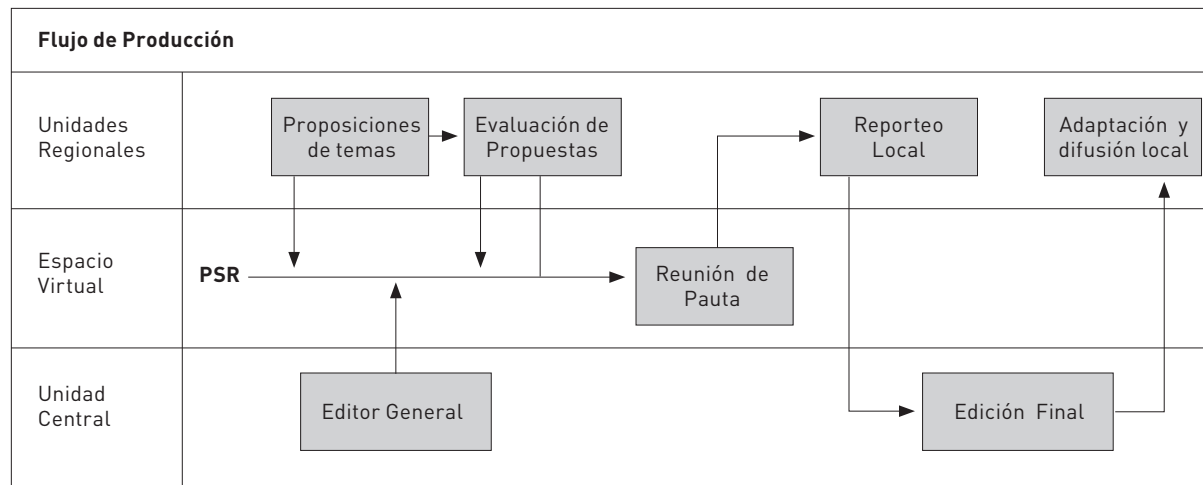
Flujo de Producción

Unidades Regionales

Proposiciones de temas

Evaluación de Propuestas

Reporteo Local

Adaptación y difusión local

Espacio Virtual

PSR

Reunión de Pauta

Unidad Central

Editor General

Edición Final